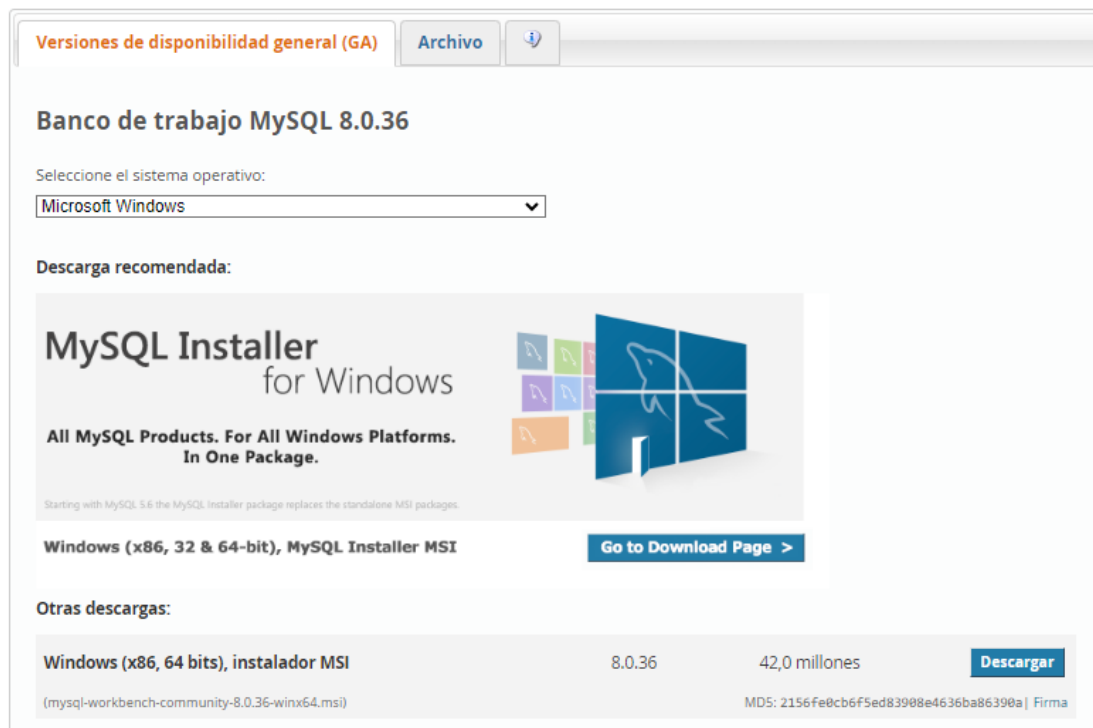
Versiones de disponibilidad general (GA) | Archivo

Banco de trabajo MySQL 8.0.36

Seleccione el sistema operativo:

Microsoft Windows

Descarga recomendada:

MySQL Installer for Windows

All MySQL Products. For All Windows Platforms. In One Package.

Starting with MySQL 5.6 the MySQL Installer package replaces the standalone MSI packages

Windows (x86, 32 & 64-bit), MySQL Installer MSI

Go to Download Page >

Otras descargas:

| Windows (x86, 64 bits), instalador MSI | 8.0.36 | 42,0 millones | Descargar |
|---|---|---|---|
| (mysql-workbench-community-8.0.36-winx64.msi) | | MD5: 2156fe0cb6f5ed83908e4636ba86390a | Firma |